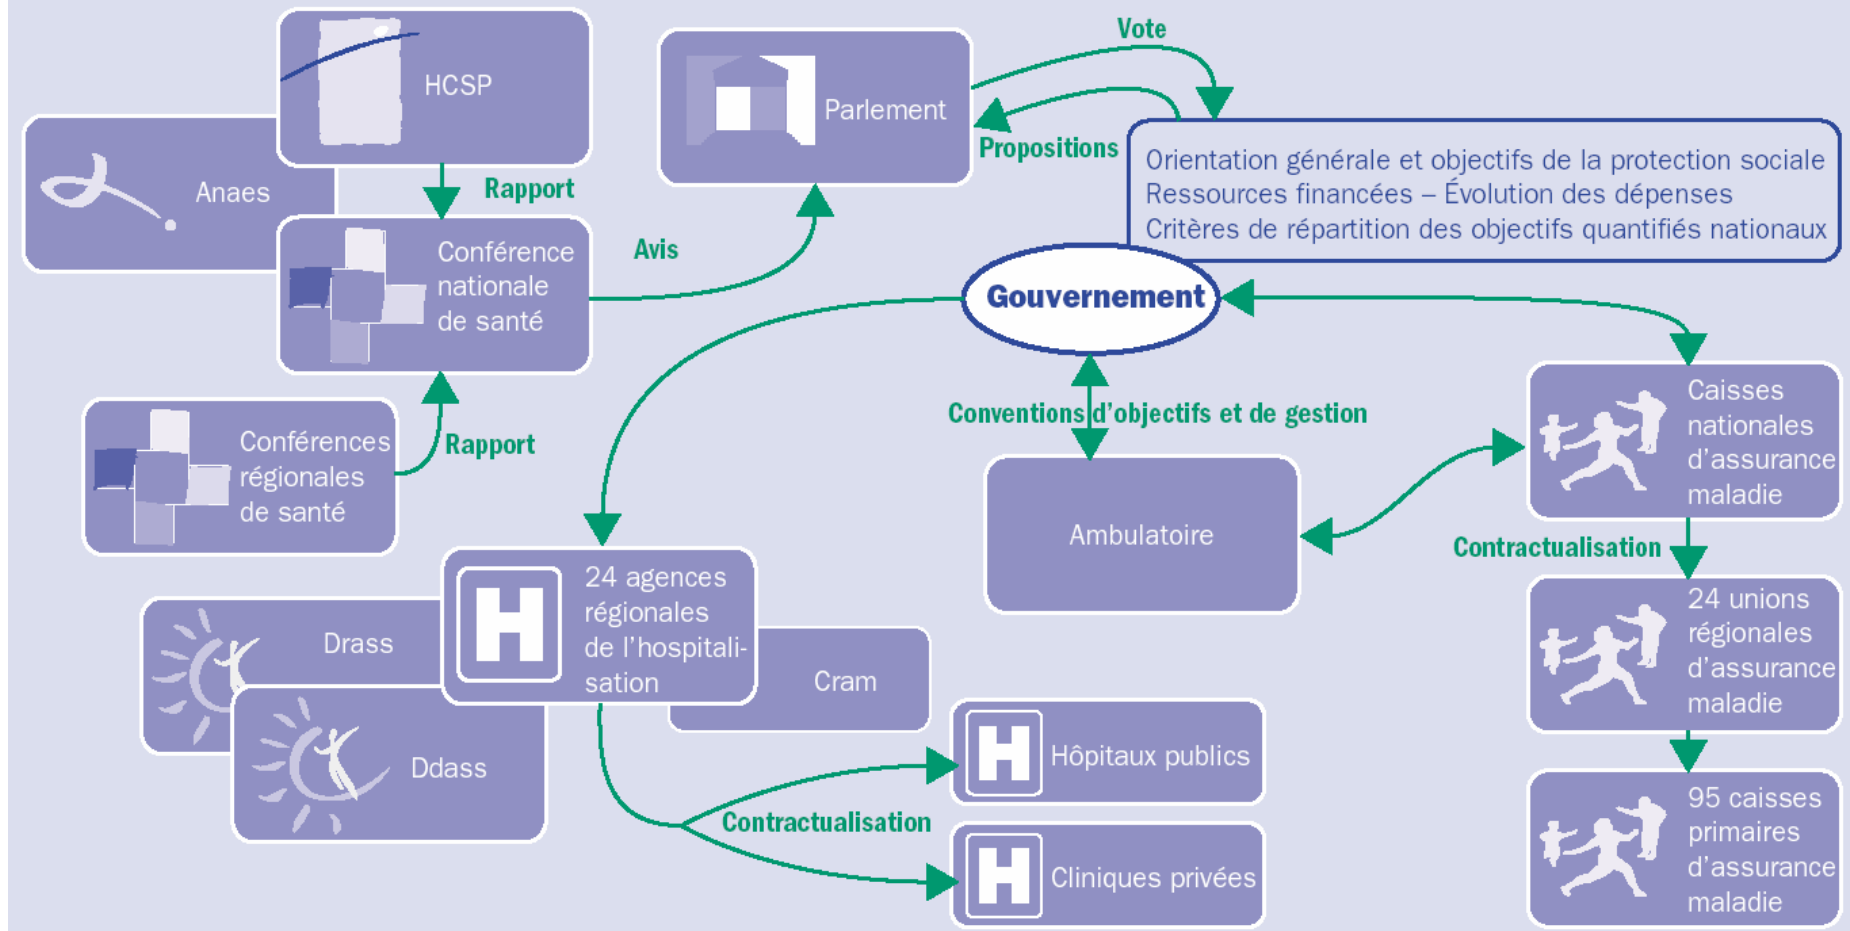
HCSP

Anaes

Rapport

Conférence nationale de santé

Avis

Parlement

Vote

Propositions

Orientation générale et objectifs de la protection sociale
Ressources financées – Évolution des dépenses
Critères de répartition des objectifs quantifiés nationaux

Gouvernement

Conférences régionales de santé

Rapport

Conventions d'objectifs et de gestion

Caisses nationales d'assurance maladie

Ambulatoire

Contractualisation

24 unions régionales d'assurance maladie

95 caisses primaires d'assurance maladie

Drass

24 agences régionales de l'hospitalisation

Cram

Ddass

Hôpitaux publics

Contractualisation

Cliniques privées